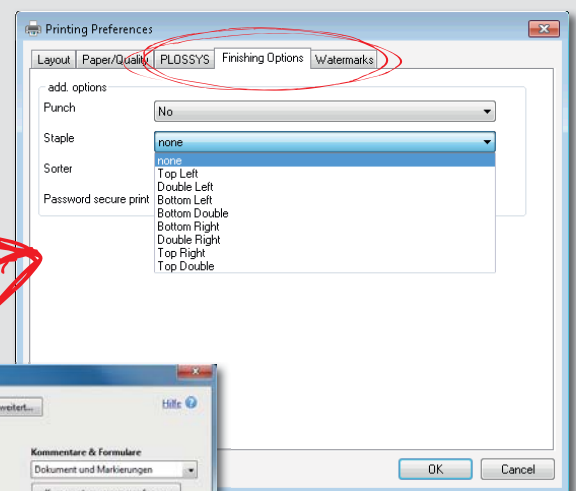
Printing Preferences

Layout | Paper/Quality | PLOSSYS | Finishing Options | Watermarks

add. options

Punch
No

Staple
none

Sorter

Password secure print

none
Top Left
Double Left
Bottom Left
Bottom Double
Bottom Right
Double Right
Top Right
Top Double

OK
Cancel

weitert...

Hilfe

Kommentare & Formulare
Dokument und Markierungen

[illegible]